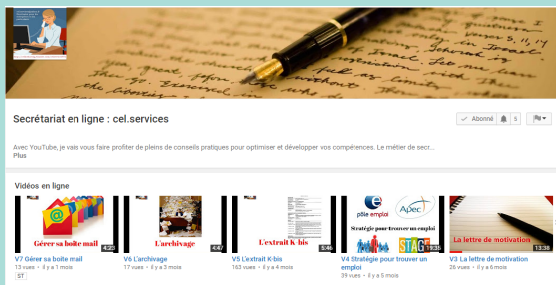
Secrétariat en ligne : cel.services

Abonné 5

Avec YouTube, je vais vous faire profiter de pleins de conseils pratiques pour optimiser et développer vos compétences. Le métier de secr...
Plus

Vidéos en ligne

Gérer sa boite mail
4:23
V7 Gérer sa boite mail
13 vues · il y a 1 mois
ST

L'archivage
4:47
V6 L'archivage
17 vues · il y a 3 mois

L'extrait K-bis
5:46
V5 L'extrait K-bis
163 vues · il y a 4 mois

pôle emploi
Apec
Stratégie pour trouver un emploi
STAGE
19:35
V4 Stratégie pour trouver un emploi
39 vues · il y a 5 mois

La lettre de motivation
13:38
V3 La lettre de motivation
26 vues · il y a 6 mois